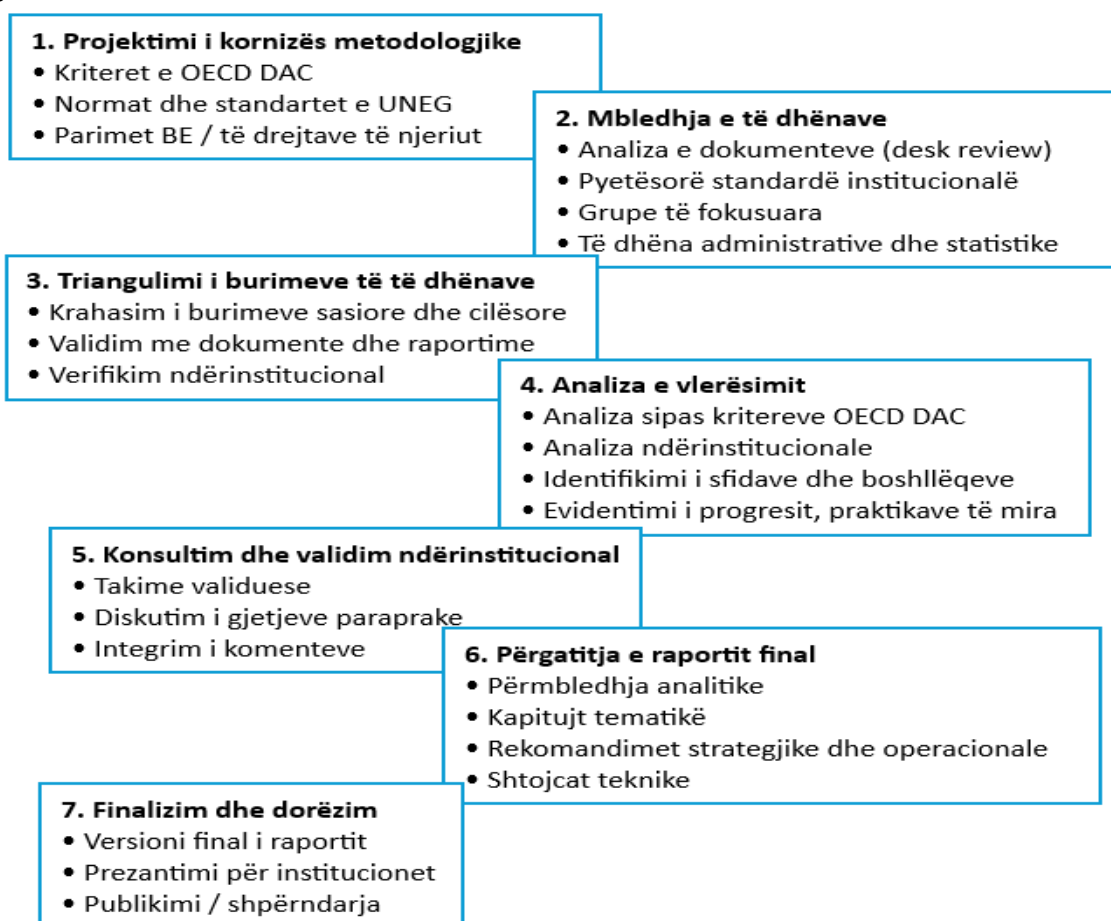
1. Projektimi i kornizës metodologjike
• Kriteret e OECD DAC
• Normat dhe standartet e UNEG
• Parimet BE / të drejtave të njeriut

2. Mbledhja e të dhënave
• Analiza e dokumenteve (desk review)
• Pyetësorë standardë institucionalë
• Grupe të fokusuara
• Të dhëna administrative dhe statistike

3. Triangulimi i burimeve të të dhënave
• Krahasim i burimeve sasiore dhe cilësore
• Validim me dokumente dhe raportime
• Verifikim ndërinstitucional

4. Analiza e vlerësimit
• Analiza sipas kritereve OECD DAC
• Analiza ndërinstitucionale
• Identifikimi i sfidave dhe boshllëqeve
• Evidentimi i progresit, praktikave të mira

5. Konsultim dhe validim ndërinstitucional
• Takime validuese
• Diskutim i gjetjeve paraprake
• Integrim i komenteve

6. Përgatitja e raportit final
• Përmbledhja analitike
• Kapitujt tematikë
• Rekomandimet strategjike dhe operacionale
• Shtojcat teknike

7. Finalizim dhe dorëzim
• Versioni final i raportit
• Prezantimi për institucionet
• Publikimi / shpërndarja